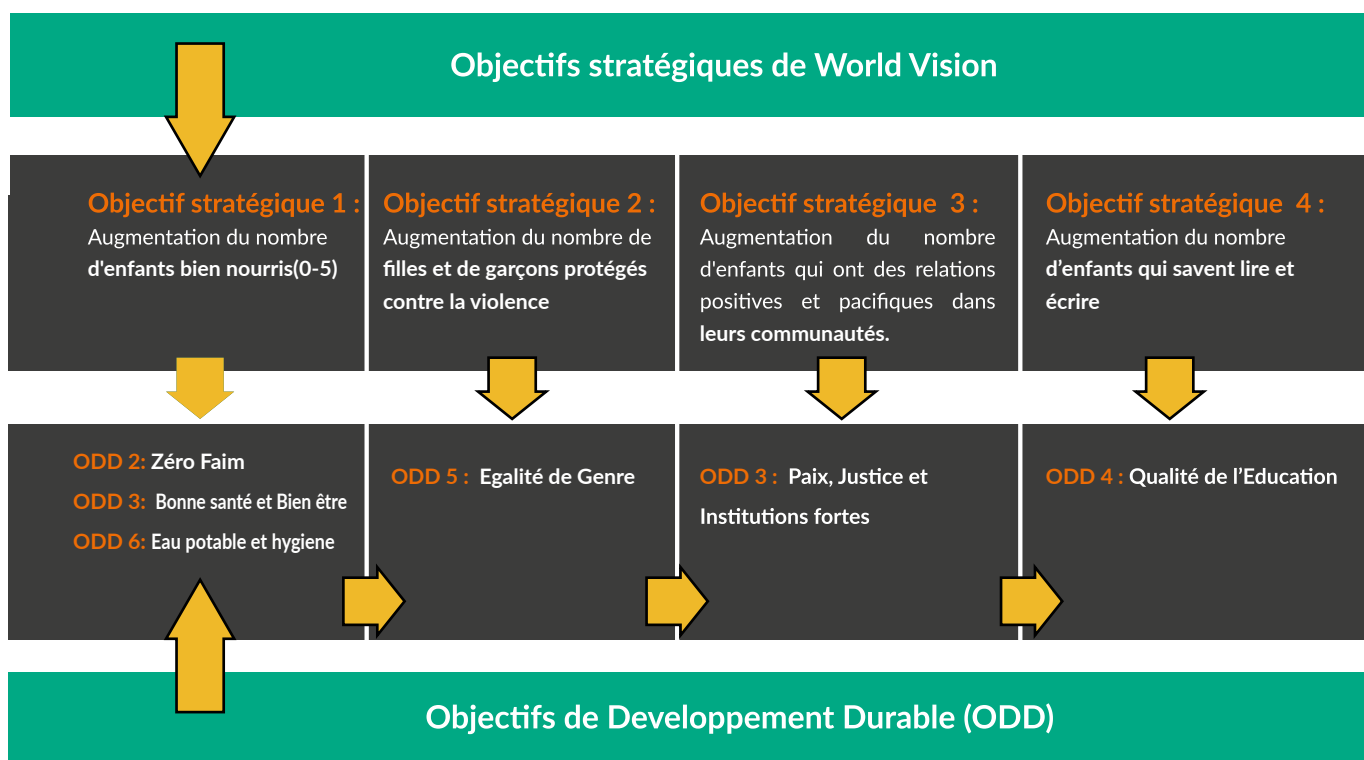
Objectifs stratégiques de World Vision

Objectif stratégique 1 : Augmentation du nombre d'enfants bien nourris(0-5)

Objectif stratégique 2 : Augmentation du nombre de filles et de garçons protégés contre la violence

Objectif stratégique 3 : Augmentation du nombre d'enfants qui ont des relations positives et pacifiques dans leurs communautés.

Objectif stratégique 4 : Augmentation du nombre d'enfants qui savent lire et écrire

ODD 2: Zéro Faim
ODD 3: Bonne santé et Bien être
ODD 6: Eau potable et hygiene

ODD 5 : Egalité de Genre

ODD 3 : Paix, Justice et Institutions fortes

ODD 4 : Qualité de l'Education

Objectifs de Developpement Durable (ODD)